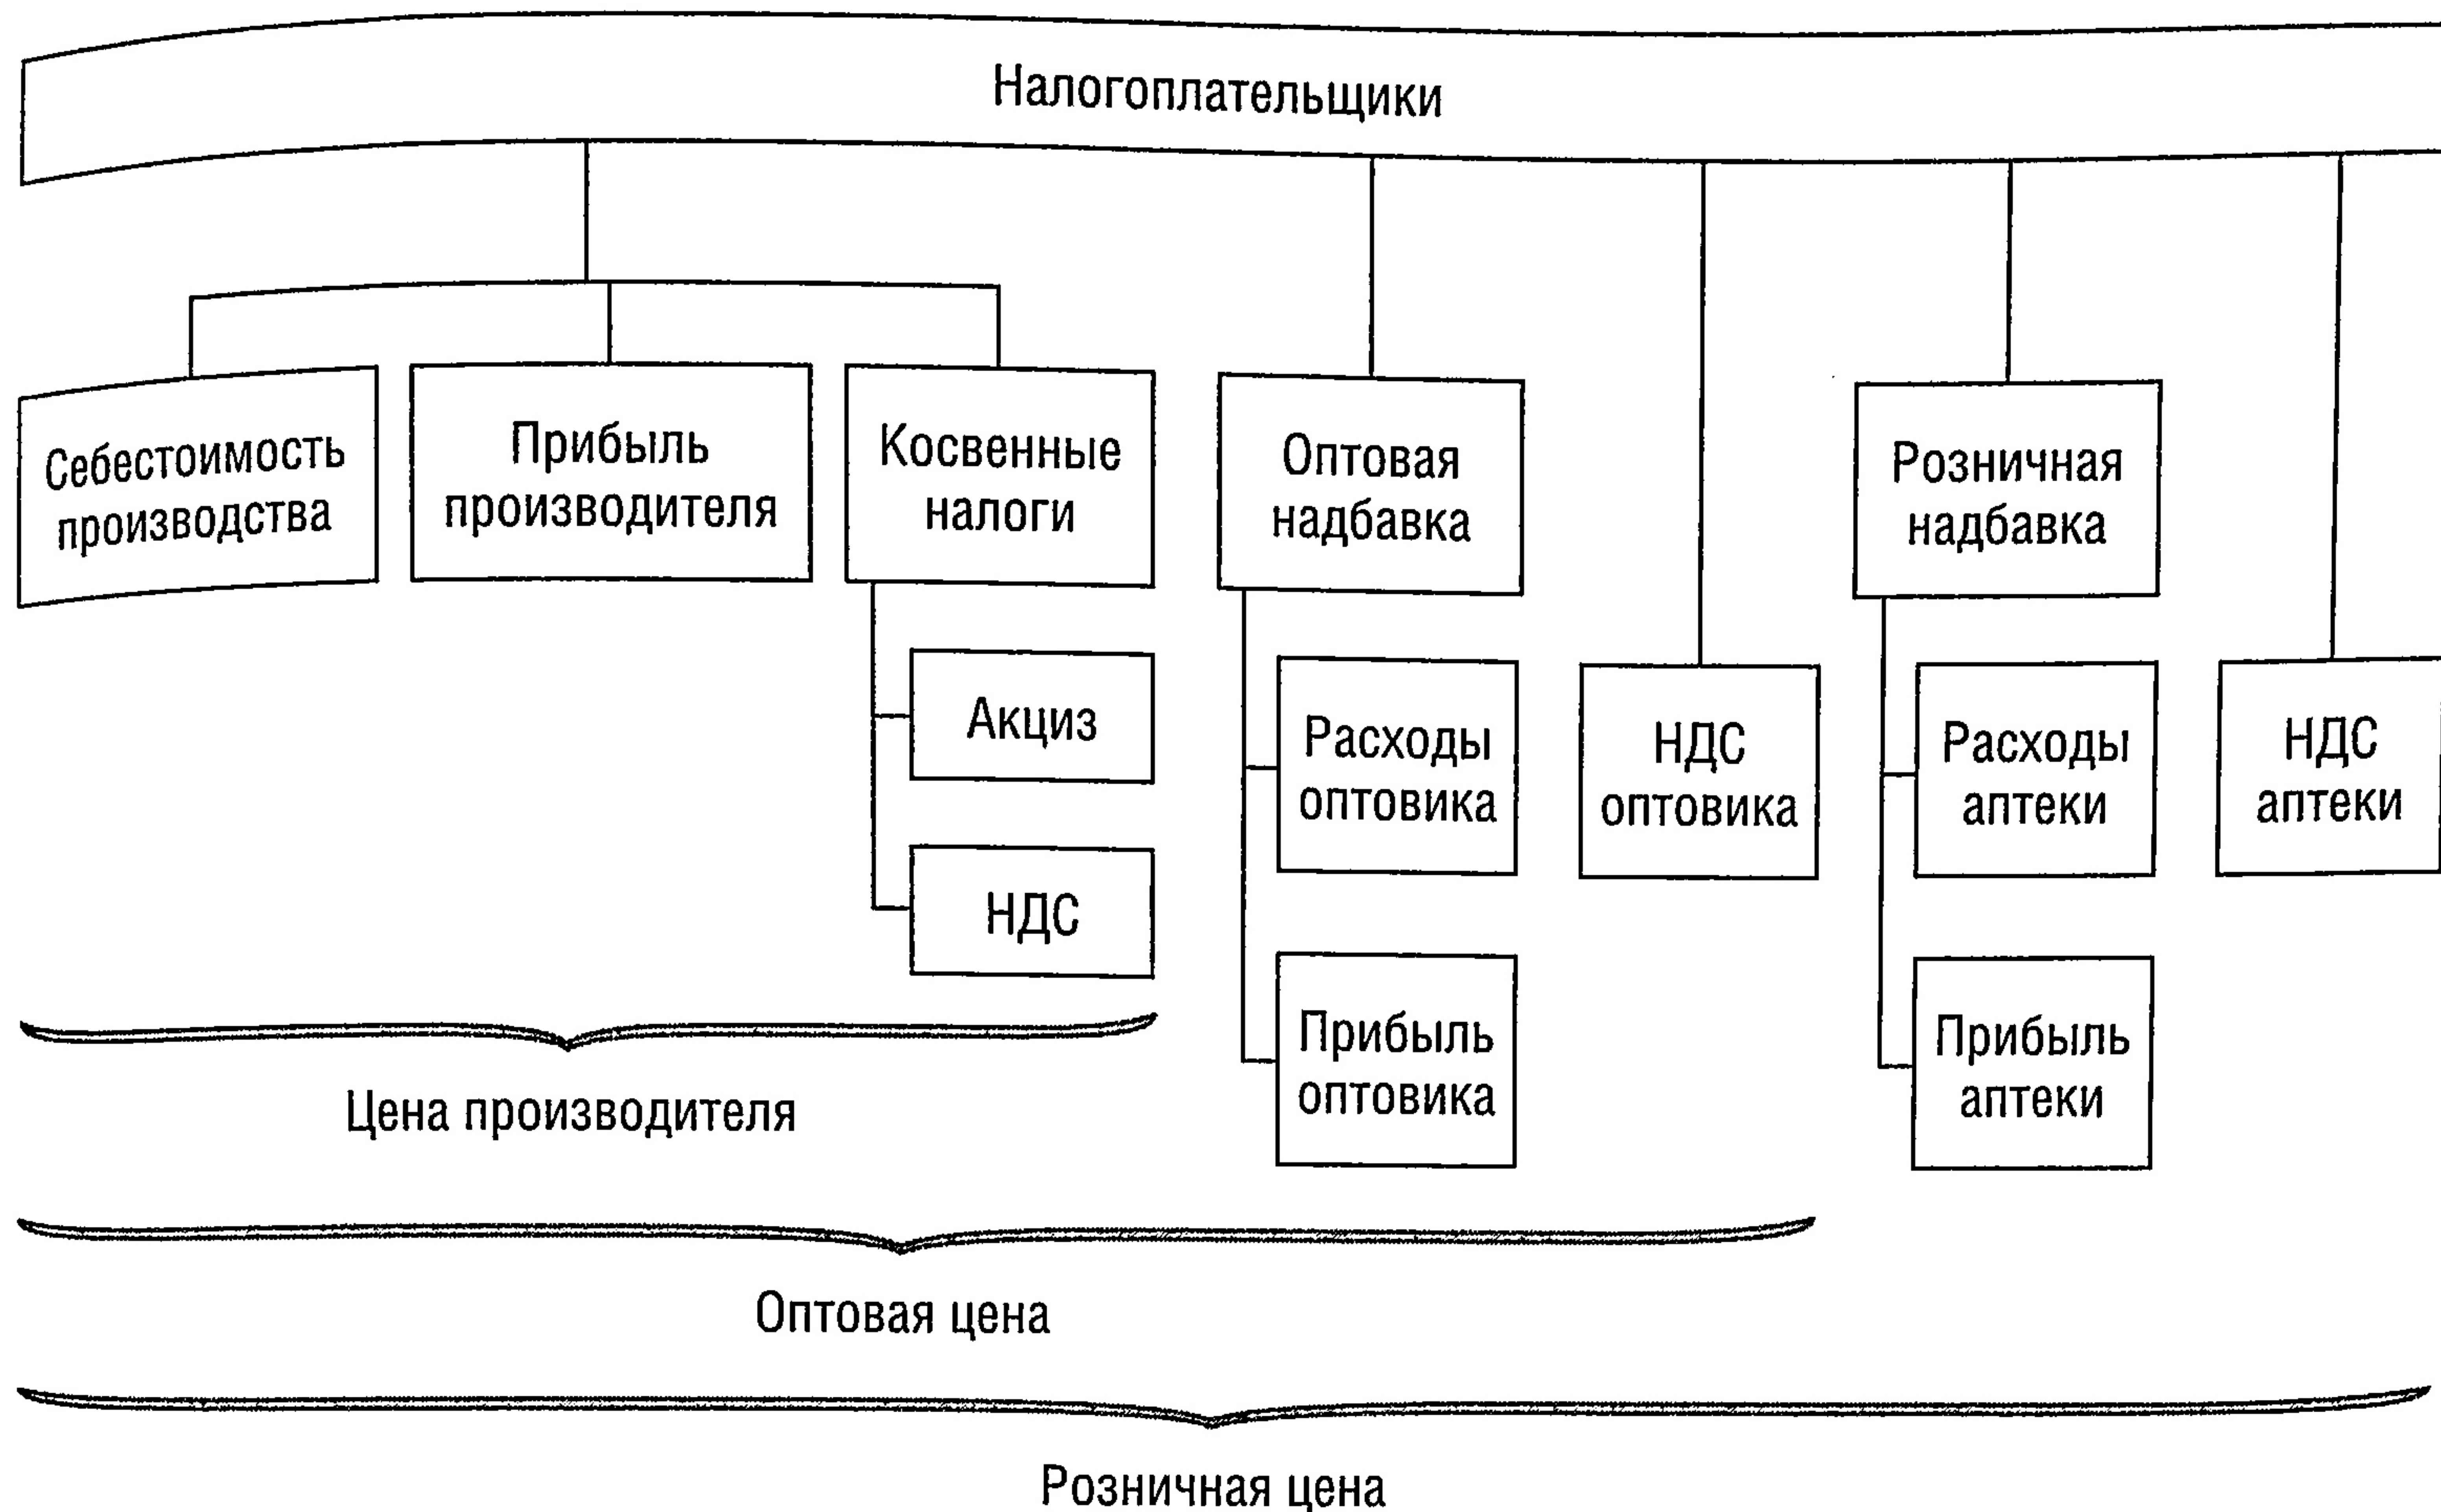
Налогоплательщики

Себестоимость производства

Прибыль производителя

Косвенные налоги

Акциз

НДС

Оптовая надбавка

Расходы оптовика

Прибыль оптовика

НДС оптовика

Розничная надбавка

Расходы аптеки

Прибыль аптеки

НДС аптеки

Цена производителя

Оптовая цена

Розничная цена